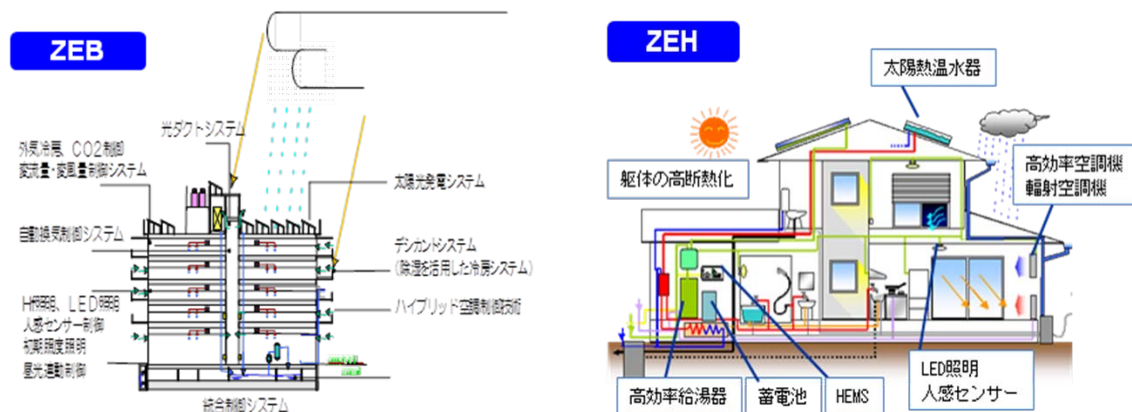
ZEB

光ダクトシステム

外気冷房、CO2制御
変流量・変風量制御システム

太陽光発電システム

自動換気制御システム

デシカントシステム
(除湿を活用した冷房システム)

Hf照明、LED照明
人感センサー制御
初期照度照明
昼光連動制御

ハイブリッド空調制御技術

統合制御システム

ZEH

太陽熱温水器

躯体の高断熱化

高効率空調機
輻射空調機

LED照明
人感センサー

高効率給湯器

蓄電池

HEMS